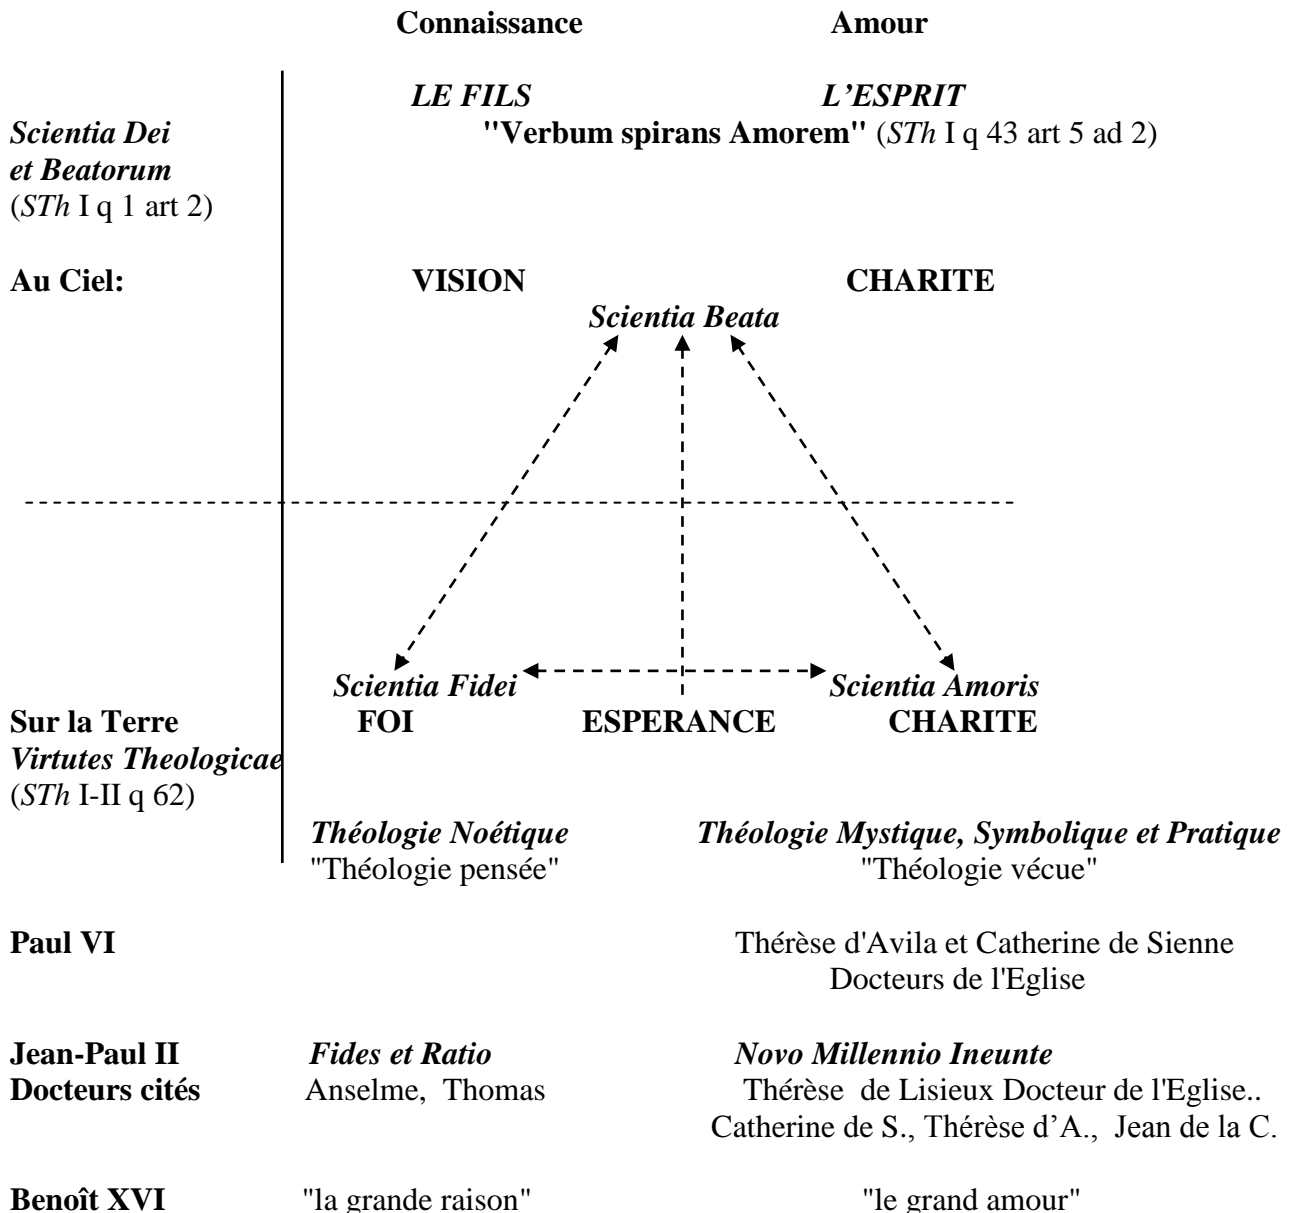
**Connaissance** **Amour**

*LE FILS* *L'ESPRIT*

*Scientia Dei et Beatorum* (*STh* I q 1 art 2)

**"Verbum spirans Amorem"** (*STh* I q 43 art 5 ad 2)

**Au Ciel:** **VISION** **CHARITE**

*Scientia Beata*

*Scientia Fidei* *Scientia Amoris*

**Sur la Terre** **FOI** **ESPERANCE** **CHARITE**

*Virtutes Theologicae* (*STh* I-II q 62)

*Théologie Noétique* *Théologie Mystique, Symbolique et Pratique*

"Théologie pensée" "Théologie vécue"

**Paul VI** Thérèse d'Avila et Catherine de Sienne Docteurs de l'Eglise

**Jean-Paul II** *Fides et Ratio* *Novo Millennio Ineunte*

**Docteurs cités** Anselme, Thomas Thérèse de Lisieux Docteur de l'Eglise.. Catherine de S., Thérèse d'A., Jean de la C.

**Benoît XVI** "la grande raison" "le grand amour"